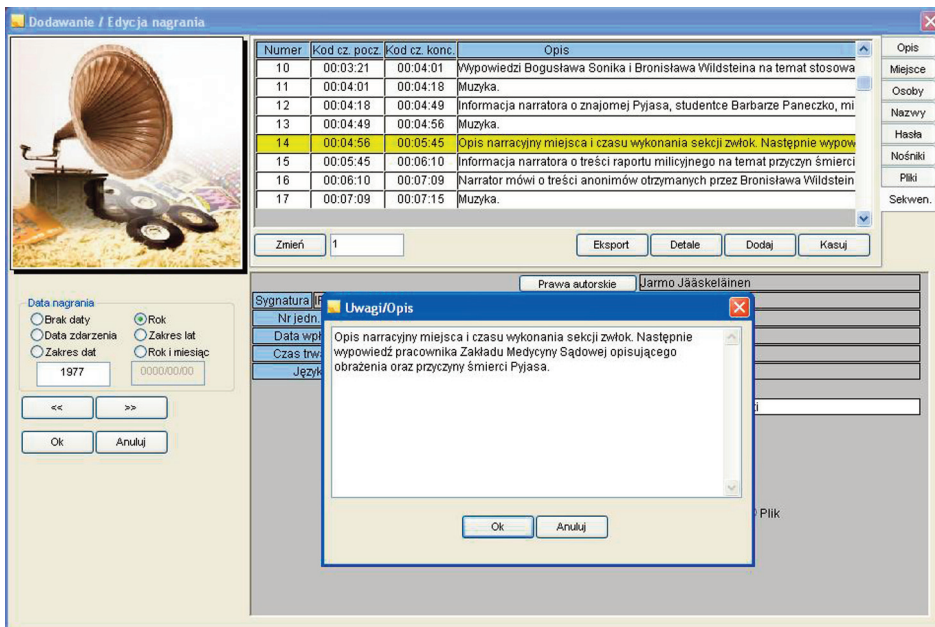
Dodawanie / Edycja nagrania

| Numer | Kod cz. pocz. | Kod cz. konc. | Opis |
|---|---|---|---|
| 10 | 00:03:21 | 00:04:01 | Wypowiedzi Bogusława Sonika i Bronisława Wildsteina na temat stosowa |
| 11 | 00:04:01 | 00:04:18 | Muzyka. |
| 12 | 00:04:18 | 00:04:49 | Informacja narratora o znajomej Pyjasa, studentce Barbarze Paneczko, mi |
| 13 | 00:04:49 | 00:04:56 | Muzyka. |
| 14 | 00:04:56 | 00:05:45 | Opis narracyjny miejsca i czasu wykonania sekcji zwłok. Następnie wypow |
| 15 | 00:05:45 | 00:06:10 | Informacja narratora o treści raportu milicyjnego na temat przyczyn śmierci |
| 16 | 00:06:10 | 00:07:09 | Narrator mówi o treści anonimów otrzymanych przez Bronisława Wildstein |
| 17 | 00:07:09 | 00:07:15 | Muzyka. |

Opis
Miejsce
Osoby
Nazwy
Hasła
Nośniki
Pliki
Sekwen.

Zmień 1 Eksport Detale Dodaj Kasuj

Prawa autorskie Jarmo Jääskeläinen

Sygnatura
Nr jedn.
Data wpi
Czas trwa
Język

Data nagrania
Brak daty
Rok
Data zdarzenia
Zakres lat
Zakres dat
Rok i miesiąc
1977
0000/00/00

<< >>

Ok Anuluj

Uwagi/Opis

Opis narracyjny miejsca i czasu wykonania sekcji zwłok. Następnie wypowiedź pracownika Zakładu Medycyny Sądowej opisującego obrażenia oraz przyczyny śmierci Pyjasa.

Ok Anuluj

Plik